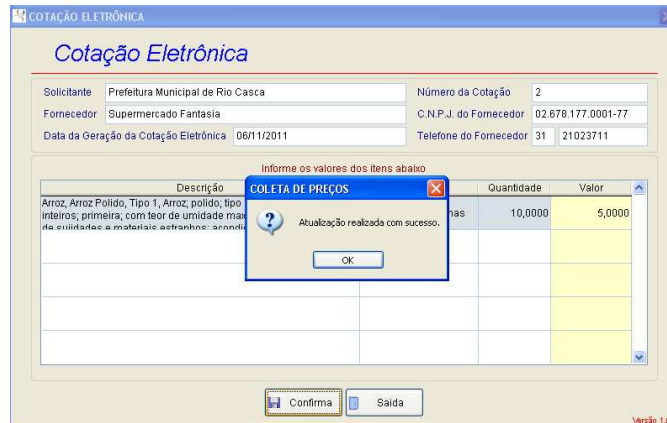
COTAÇÃO ELETRÔNICA

Cotação Eletrônica

Solicitante Prefeitura Municipal de Rio Casca
Número da Cotação 2
Fornecedor Supermercado Fantasia
C.N.P.J. do Fornecedor 02.678.177.0001-77
Data da Geração da Cotação Eletrônica 06/11/2011
Telefone do Fornecedor 31 21023711

Informe os valores dos itens abaixo

| Descrição | | Quantidade | Valor |
|---|---|---|---|
| Arroz, Arroz Polido, Tipo 1, Arroz; polido; tipo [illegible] inteiros; primeira; com teor de umidade max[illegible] de sujidades e materiais estranhos; acondi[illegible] | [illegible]nas | 10,0000 | 5,0000 |

COLETA DE PREÇOS

Atualização realizada com sucesso.

OK

Confirma Saida

Versão 1.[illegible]